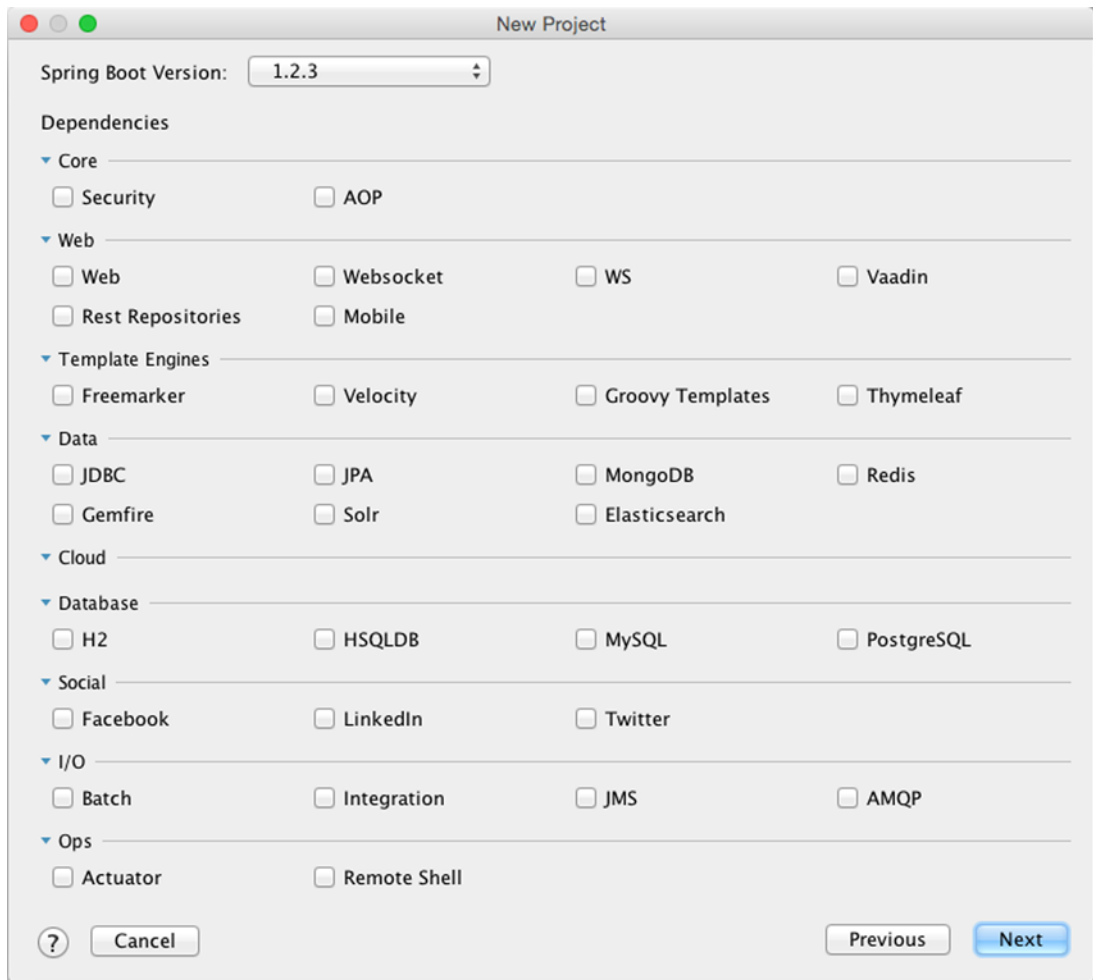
New Project

Spring Boot Version: 1.2.3

Dependencies

Core

Security AOP

Web

Web Websocket WS Vaadin

Rest Repositories Mobile

Template Engines

Freemarker Velocity Groovy Templates Thymeleaf

Data

JDBC JPA MongoDB Redis

Gemfire Solr Elasticsearch

Cloud

Database

H2 HSQLDB MySQL PostgreSQL

Social

Facebook LinkedIn Twitter

I/O

Batch Integration JMS AMQP

Ops

Actuator Remote Shell

?

Cancel

Previous

Next